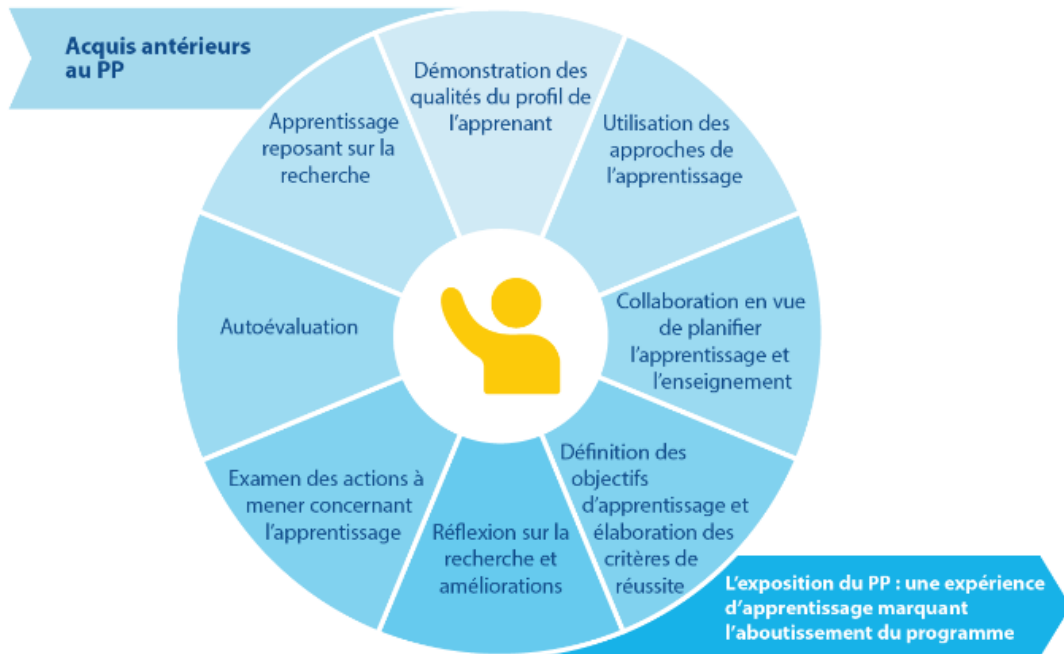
Acquis antérieurs au PP

Démonstration des qualités du profil de l'apprenant

Utilisation des approches de l'apprentissage

Collaboration en vue de planifier l'apprentissage et l'enseignement

Définition des objectifs d'apprentissage et élaboration des critères de réussite

Réflexion sur la recherche et améliorations

Examen des actions à mener concernant l'apprentissage

Autoévaluation

Apprentissage reposant sur la recherche

L'exposition du PP : une expérience d'apprentissage marquant l'aboutissement du programme